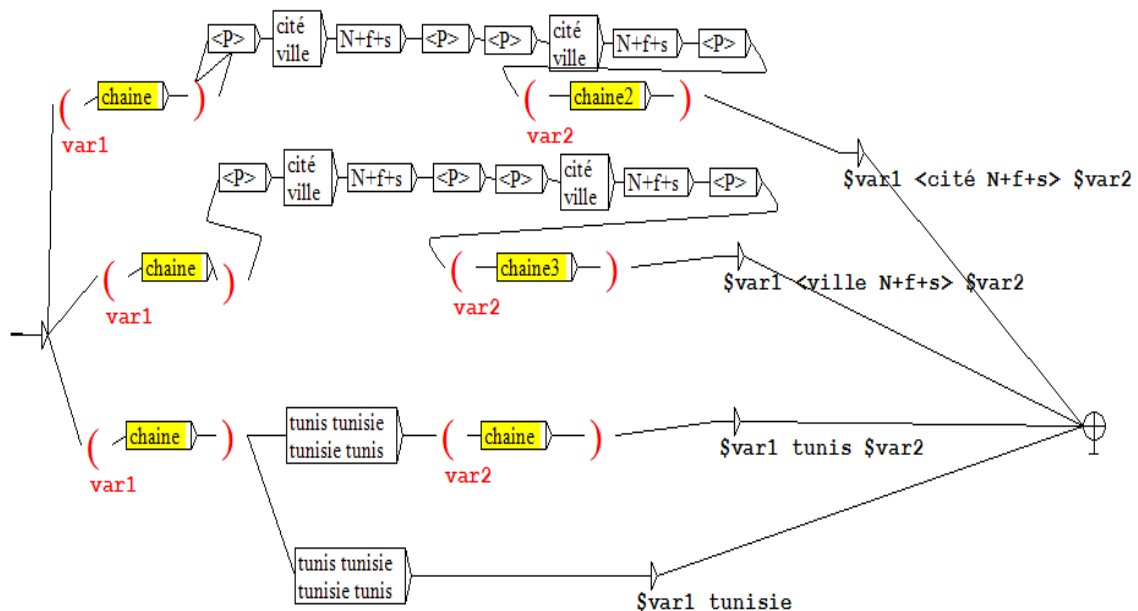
<P>
cité
ville
N+f+s
<P>
<P>
cité
ville
N+f+s
<P>

(
chaine
)
var1

(
chaine2
)
var2

$var1 <cité N+f+s> $var2

<P>
cité
ville
N+f+s
<P>
<P>
cité
ville
N+f+s
<P>

(
chaine
)
var1

(
chaine3
)
var2

$var1 <ville N+f+s> $var2

(
chaine
)
var1

tunis tunisie
tunisie tunis

(
chaine
)
var2

$var1 tunis $var2

tunis tunisie
tunisie tunis

$var1 tunisie